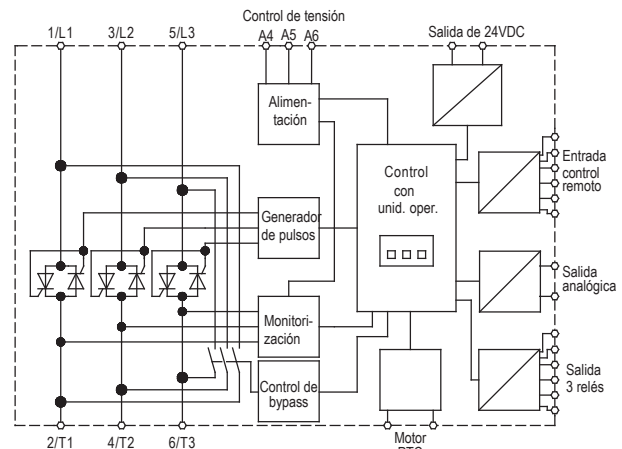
Control de tensión
1/L1
3/L2
5/L3
A4
A5
A6
Salida de 24VDC
Alimentación
Control con unid. oper.
Entrada control remoto
Generador de pulsos
Salida analógica
Monitorización
Salida 3 relés
Control de bypass
2/T1
4/T2
6/T3
Motor
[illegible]